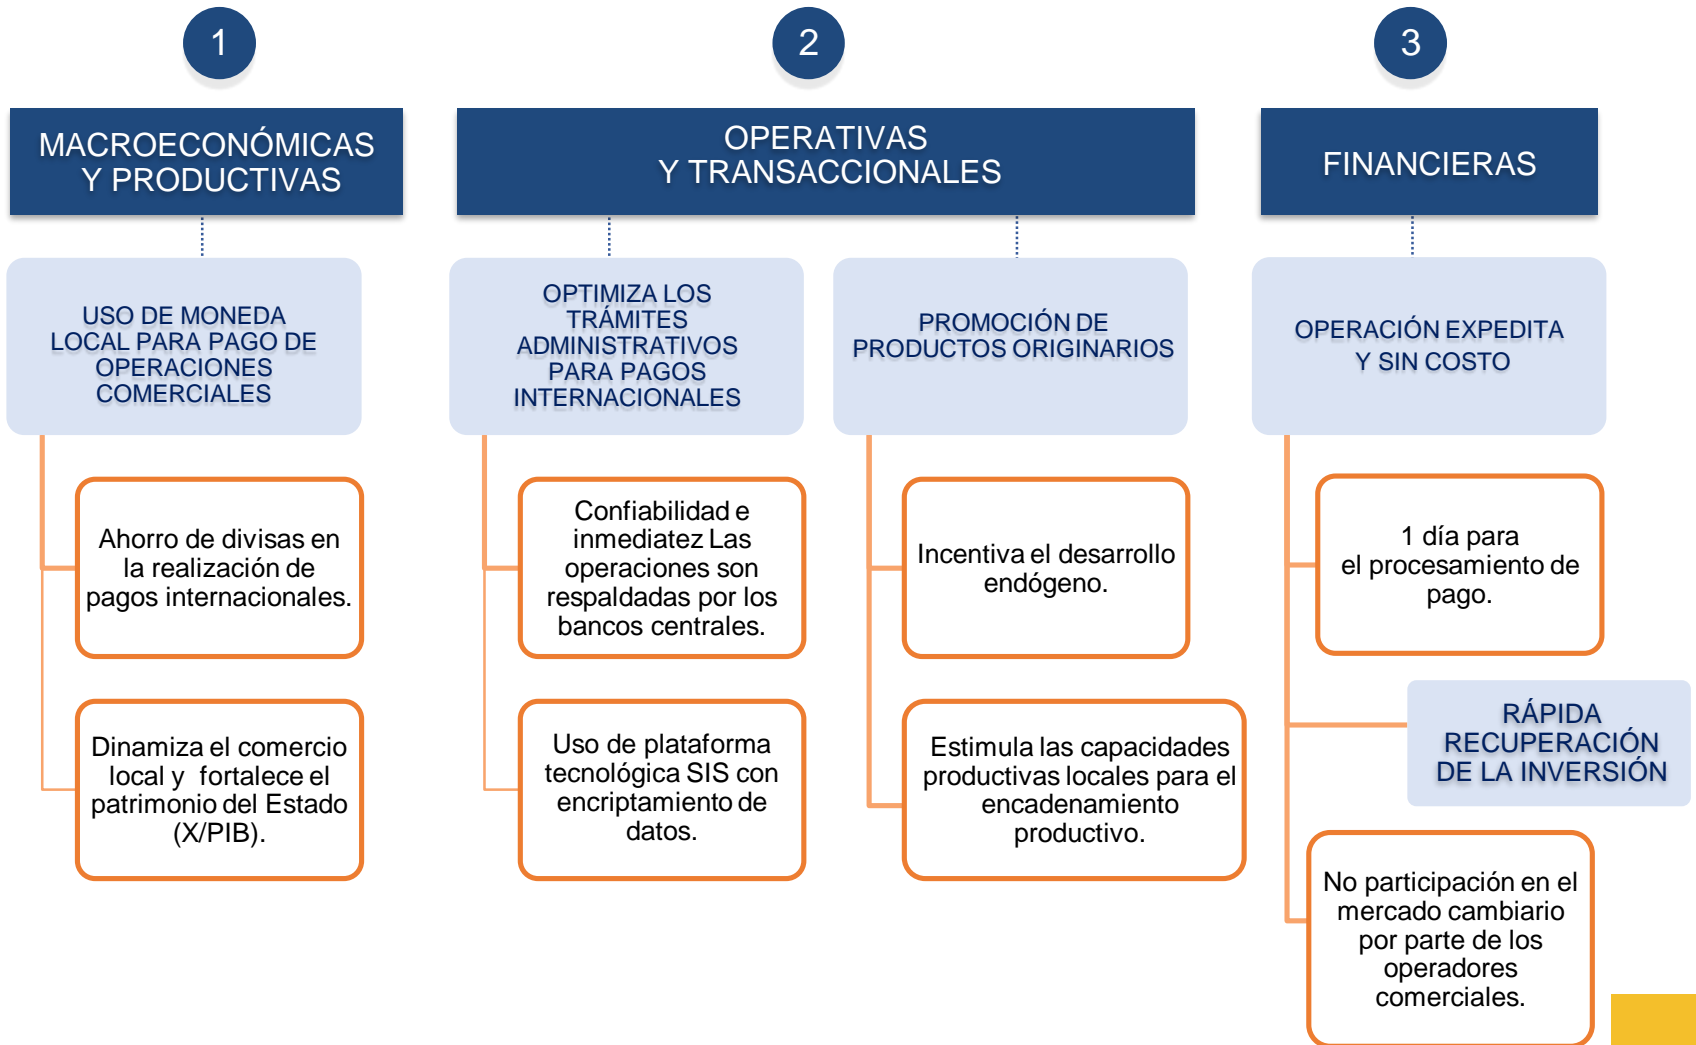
1

MACROECONÓMICAS Y PRODUCTIVAS

USO DE MONEDA LOCAL PARA PAGO DE OPERACIONES COMERCIALES

Ahorro de divisas en la realización de pagos internacionales.

Dinamiza el comercio local y fortalece el patrimonio del Estado (X/PIB).

2

OPERATIVAS Y TRANSACCIONALES

OPTIMIZA LOS TRÁMITES ADMINISTRATIVOS PARA PAGOS INTERNACIONALES

Confiabilidad e inmediatez Las operaciones son respaldadas por los bancos centrales.

Uso de plataforma tecnológica SIS con encriptamiento de datos.

PROMOCIÓN DE PRODUCTOS ORIGINARIOS

Incentiva el desarrollo endógeno.

Estimula las capacidades productivas locales para el encadenamiento productivo.

3

FINANCIERAS

OPERACIÓN EXPEDITA Y SIN COSTO

1 día para el procesamiento de pago.

RÁPIDA RECUPERACIÓN DE LA INVERSIÓN

No participación en el mercado cambiario por parte de los operadores comerciales.